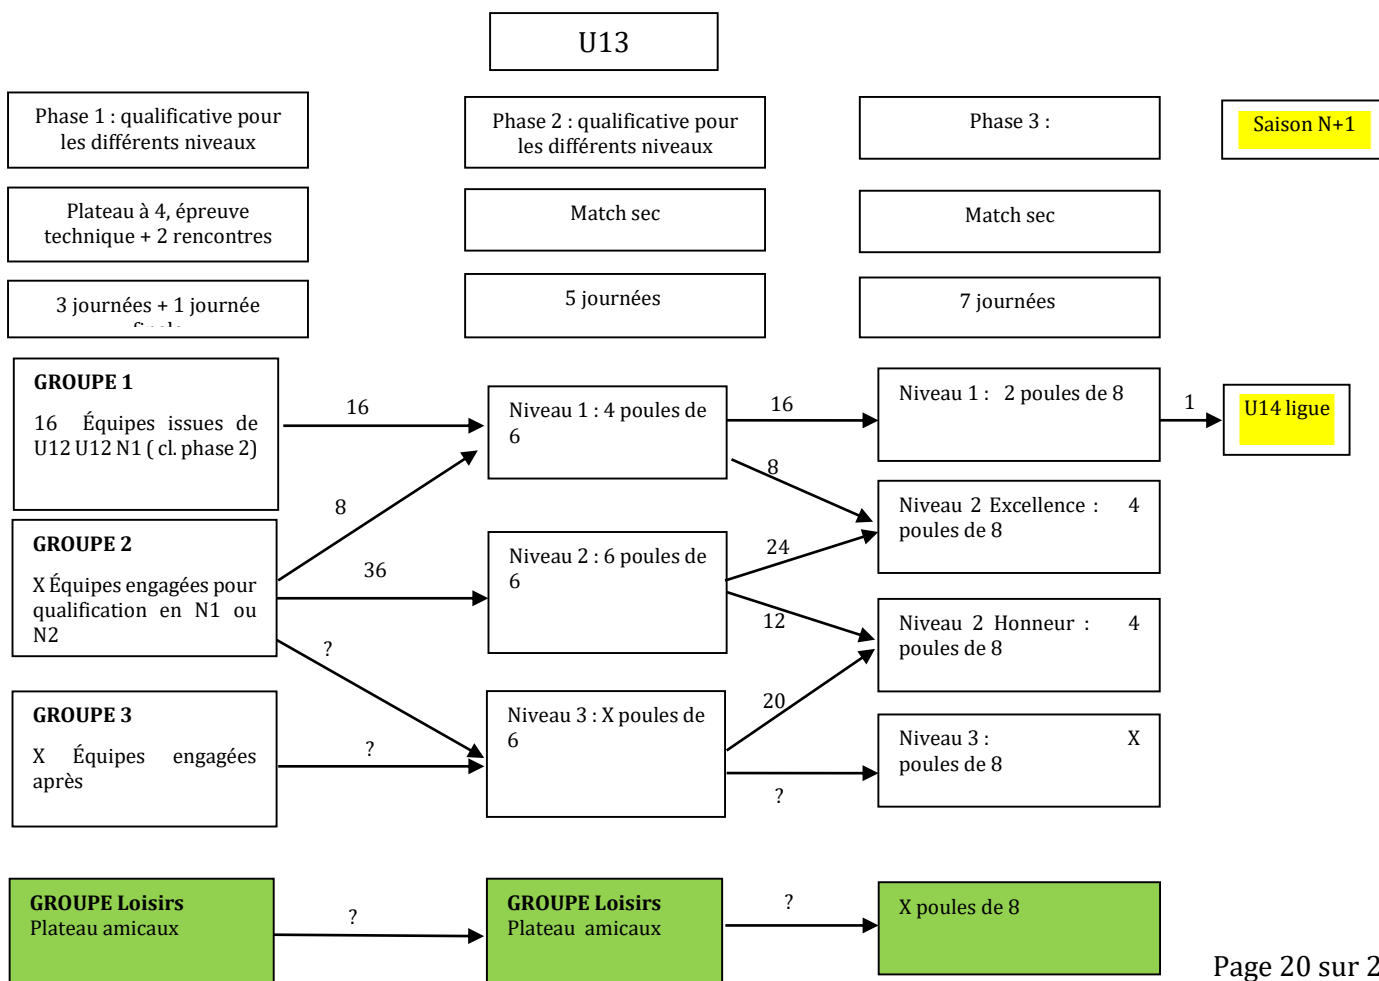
U13

Phase 1 : qualificative pour les différents niveaux

Plateau à 4, épreuve technique + 2 rencontres

3 journées + 1 journée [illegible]

Phase 2 : qualificative pour les différents niveaux

Match sec

5 journées

Phase 3 :

Match sec

7 journées

Saison N+1

GROUPE 1
16 Équipes issues de U12 U12 N1 ( cl. phase 2)

GROUPE 2
X Équipes engagées pour qualification en N1 ou N2

GROUPE 3
X Équipes engagées après

16

8

36

?

?

Niveau 1 : 4 poules de 6

Niveau 2 : 6 poules de 6

Niveau 3 : X poules de 6

16

8

24

12

20

?

Niveau 1 : 2 poules de 8

Niveau 2 Excellence : 4 poules de 8

Niveau 2 Honneur : 4 poules de 8

Niveau 3 : X poules de 8

1

U14 ligue

GROUPE Loisirs
Plateau amicaux

?

GROUPE Loisirs
Plateau amicaux

?

X poules de 8

Page 20 sur 2